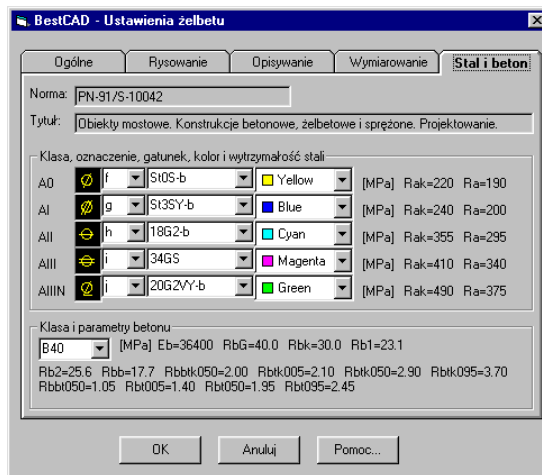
BestCAD - Ustawienia żelbetu

Ogólne | Rysowanie | Opisywanie | Wymiarowanie | Stal i beton

Norma: PN-91/S-10042

Tytuł: Obiekty mostowe. Konstrukcje betonowe, żelbetowe i sprężone. Projektowanie.

Klasa, oznaczenie, gatunek, kolor i wytrzymałość stali

A0 Ø f St0S-b Yellow [MPa] Rak=220 Ra=190
AI Ø g St3SY-b Blue [MPa] Rak=240 Ra=200
AII h 18G2-b Cyan [MPa] Rak=355 Ra=295
AIII i 34GS Magenta [MPa] Rak=410 Ra=340
AIIIN Ø j 20G2VY-b Green [MPa] Rak=490 Ra=375

Klasa i parametry betonu

B40 [MPa] Eb=36400 RbG=40.0 Rbk=30.0 Rb1=23.1

Rb2=25.6 Rbb=17.7 Rbbtk050=2.00 Rbtk005=2.10 Rbtk050=2.90 Rbtk095=3.70
Rbbt050=1.05 Rbt005=1.40 Rbt050=1.95 Rbt095=2.45

OK Anuluj Pomoc...